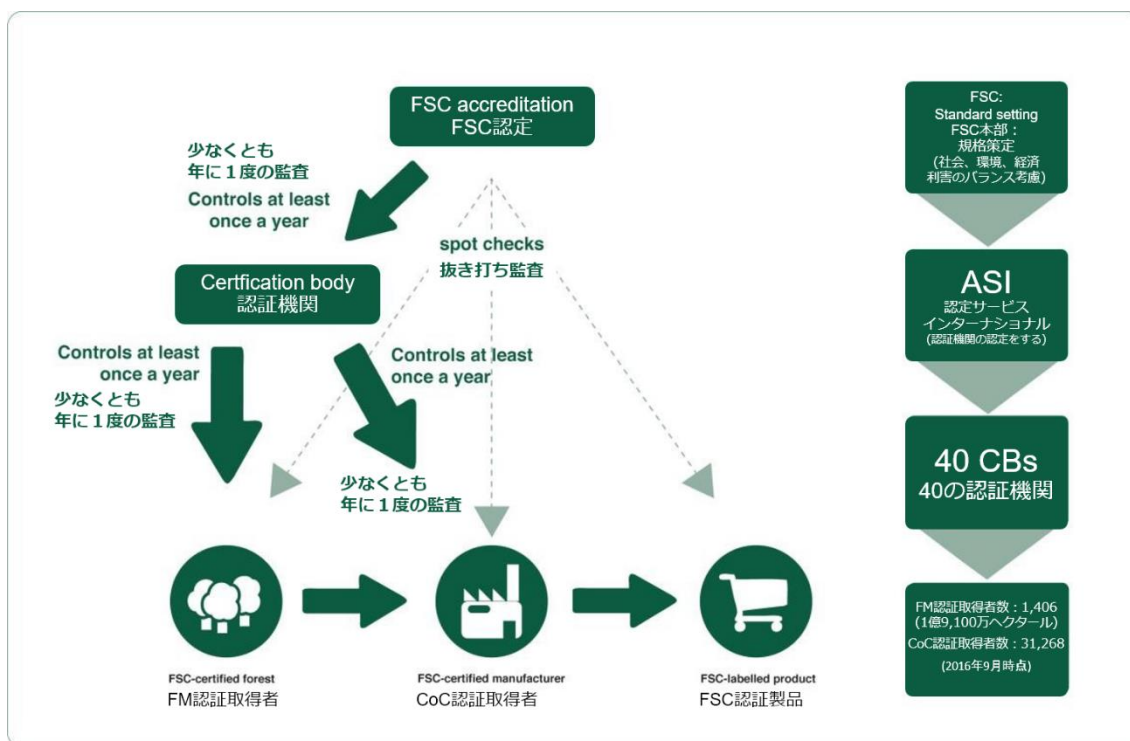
FSC accreditation
FSC認定

少なくとも
年に１度の監査
Controls at least
once a year

spot checks
抜き打ち監査

Certfication body
認証機関

Controls at least
once a year
少なくとも
年に１度の監査

Controls at least
once a year

少なくとも
年に１度の監査

FSC-certified forest
FM認証取得者

FSC-certified manufacturer
CoC認証取得者

FSC-labelled product
FSC認証製品

FSC:
Standard setting
FSC本部：
規格策定
（社会、環境、経済
利害のバランス考慮）

ASI
認定サービス
インターナショナル
（認証機関の認定をする）

40 CBs
40の認証機関

FM認証取得者数：1,406
（1億9,100万ヘクタール）
CoC認証取得者数：31,268
（2016年9月時点）